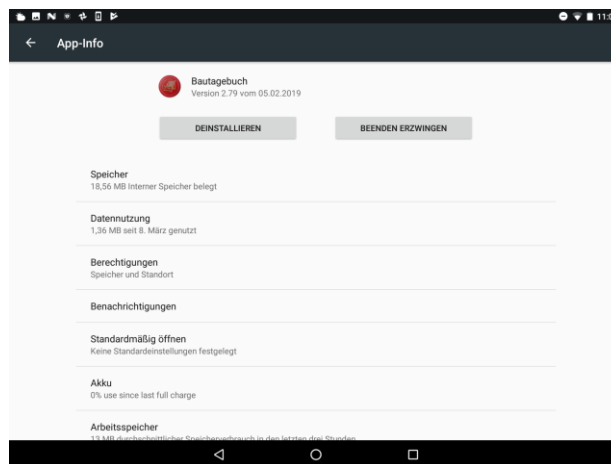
11:0

App-Info

Bautagebuch
Version 2.79 vom 05.02.2019

DEINSTALLIEREN

BEENDEN ERZWINGEN

Speicher
18,56 MB Interner Speicher belegt

Datennutzung
1,36 MB seit 8. März genutzt

Berechtigungen
Speicher und Standort

Benachrichtigungen

Standardmäßig öffnen
Keine Standardeinstellungen festgelegt

Akku
0% use since last full charge

Arbeitsspeicher
13 MB durchschnittlicher Speicherverbrauch in den letzten drei Stunden